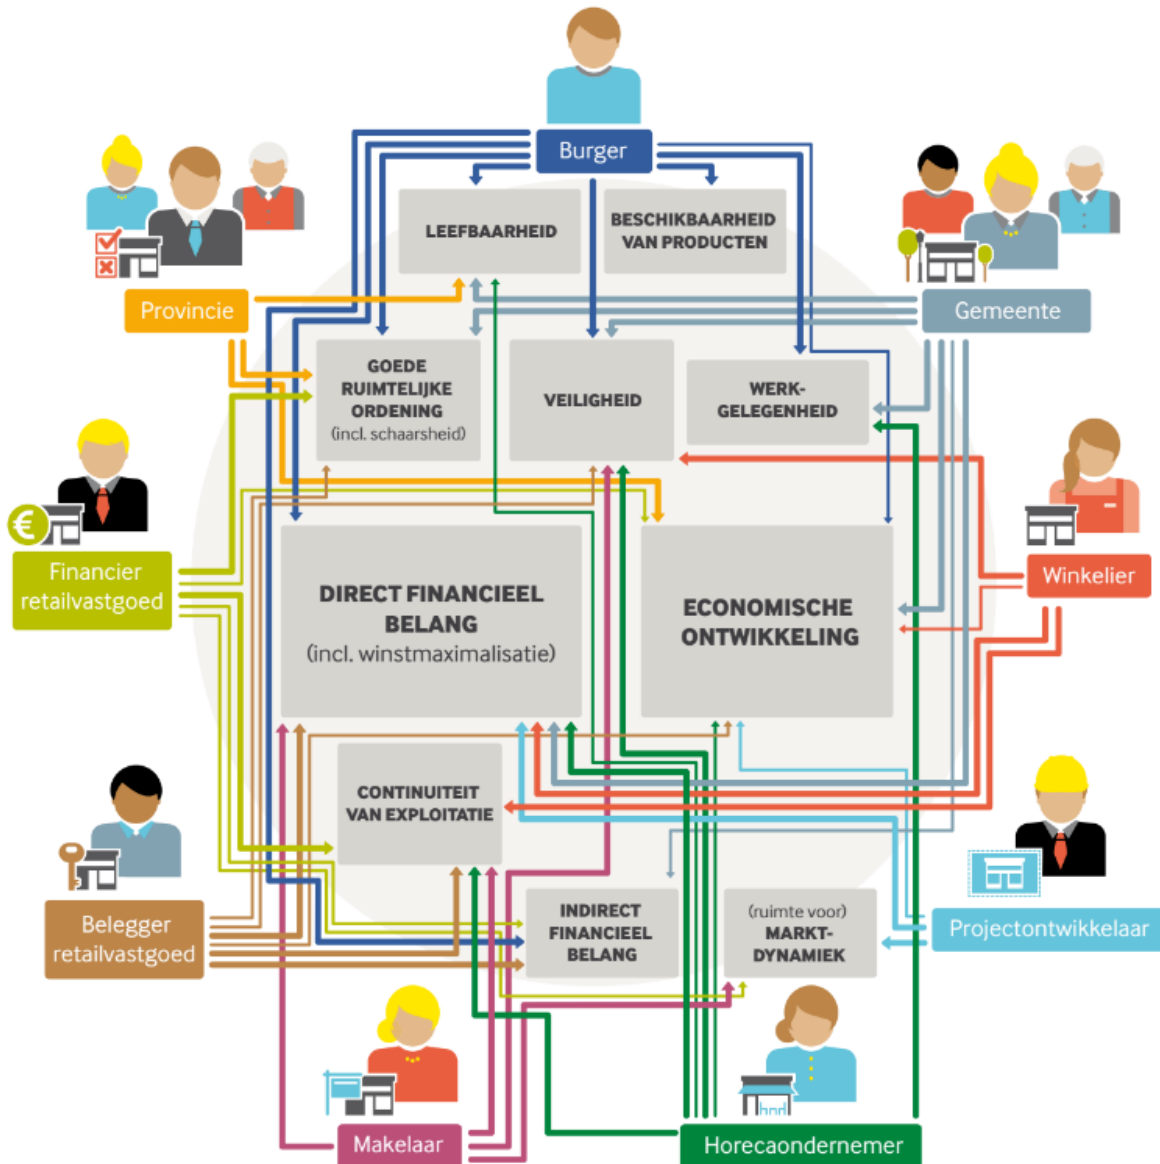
Burger

LEEFBAARHEID

BESCHIKBAARHEID VAN PRODUCTEN

Provincie

Gemeente

GOEDE RUIMTELIJKE ORDENING (incl. schaarsheid)

VEILIGHEID

WERK-GELEGENHEID

Financier retailvastgoed

Winkelier

DIRECT FINANCIEEL BELANG (incl. winstmaximalisatie)

ECONOMISCHE ONTWIKKELING

CONTINUITEIT VAN EXPLOITATIE

Belegger retailvastgoed

INDIRECT FINANCIEEL BELANG

(ruimte voor) MARKT-DYNAMIEK

Projectontwikkelaar

Makelaar

Horecaondernemer